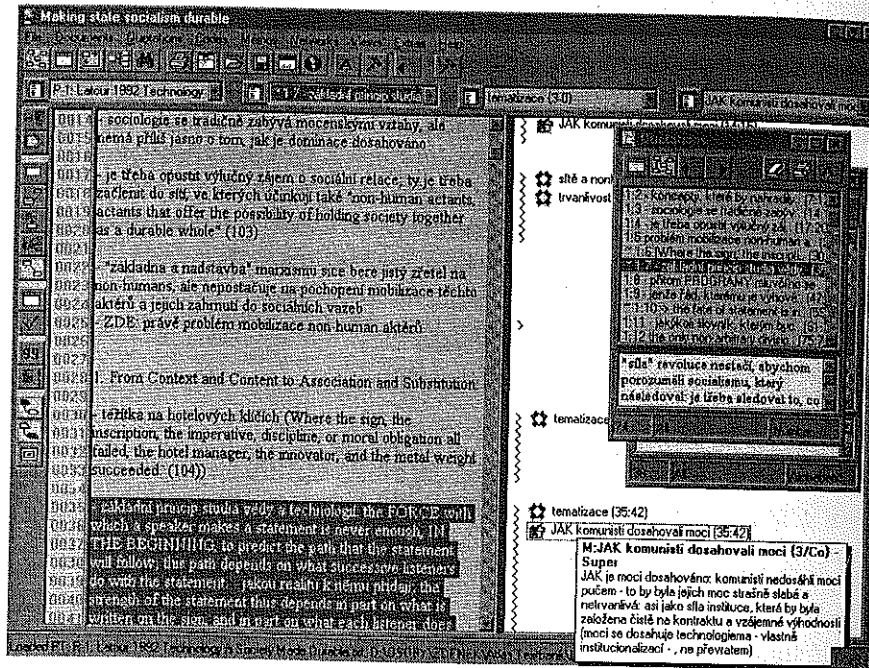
Making state socialism durable

P-1: Latour 1992 Technology

1:7 základní princip studia

tematizace (3:0)

JAK komunisti dosahovali moc

0013 - sociologie se tradičně zabývá mocenskými vztahy, ale nemá příliš jasno o tom, jak je dominace dosahováno

0017 - je třeba opustit výlučný zájem o sociální relace, tj.je třeba začlenit do sítí, ve kterých účinkují také "non-human actants, actants that offer the possibility of holding society together as a durable whole" (103)

0021

0022 - "základna a nadstavba" marxismu sice bere jistý zřetel na non-humans, ale nepostačuje na pochopení mobilizace těchto aktérů a jejich zahrnutí do sociálních vazeb

0025 - ZDE: právě problém mobilizace non-human aktérů

0026

0027

0028 I. From Context and Content to Association and Substitution

0029

0030 - těžítka na hotelových klíčích (Where the sign, the inscription, the imperative, discipline, or moral obligation all failed, the hotel manager, the innovator, and the metal weight succeeded. (104))

0034

0035 - základní princip studia vědy a technologií: the FORCE with which a speaker makes a statement is never enough, IN THE BEGINNING, to predict the path that the statement will follow; this path depends on what successive listeners do with the statement ... jakou reální kinému přidají, the strength of the statement thus depends in part on what is written on the sign, and in part on what each listener does

JAK komunisti dosahovali moc (1:5)

sítě a non

trvanlivost

1:2 Koncepty, které by nahradily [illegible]
1:3 sociologie se tradičně zabý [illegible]
1:4 je třeba opustit výlučný zá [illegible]
1:5 problém mobilizace non-human a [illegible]
1:6 Where the sign, the inscript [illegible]
1:7 základní princip studia vědy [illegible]
1:8 pokoj ERUOHANY na volný se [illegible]
1:9 jiného řád, kterému je vytvoř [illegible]
1:10 the fate of statement is in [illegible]
1:11 Jakákoli slovník, kterým buď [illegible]
1:12 the only non-arbitrary divisi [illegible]

"síla" revoluce nestačí, abychom porozuměli socialismu, který následoval: je třeba sledovat to, co

tematizace

tematizace (35:42)

JAK komunisti dosahovali moc (35:42)

M:JAK komunisti dosahovali moci (3/Co)
Super
JAK je moci dosahováno: komunisti nedosáhli moci pučem - to by byla jejich moc strašně slabá a nelrvanlivá: asi jako síla instituce, která by byla založena čistě na kontraktu a vzájemné výhodnosti (moci se dosahuje technologiemi - vlastně institucionalizací - , ne převratem)

Loaded PT: P-1: Latour 1992 Technology is Society Made durable.txt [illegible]